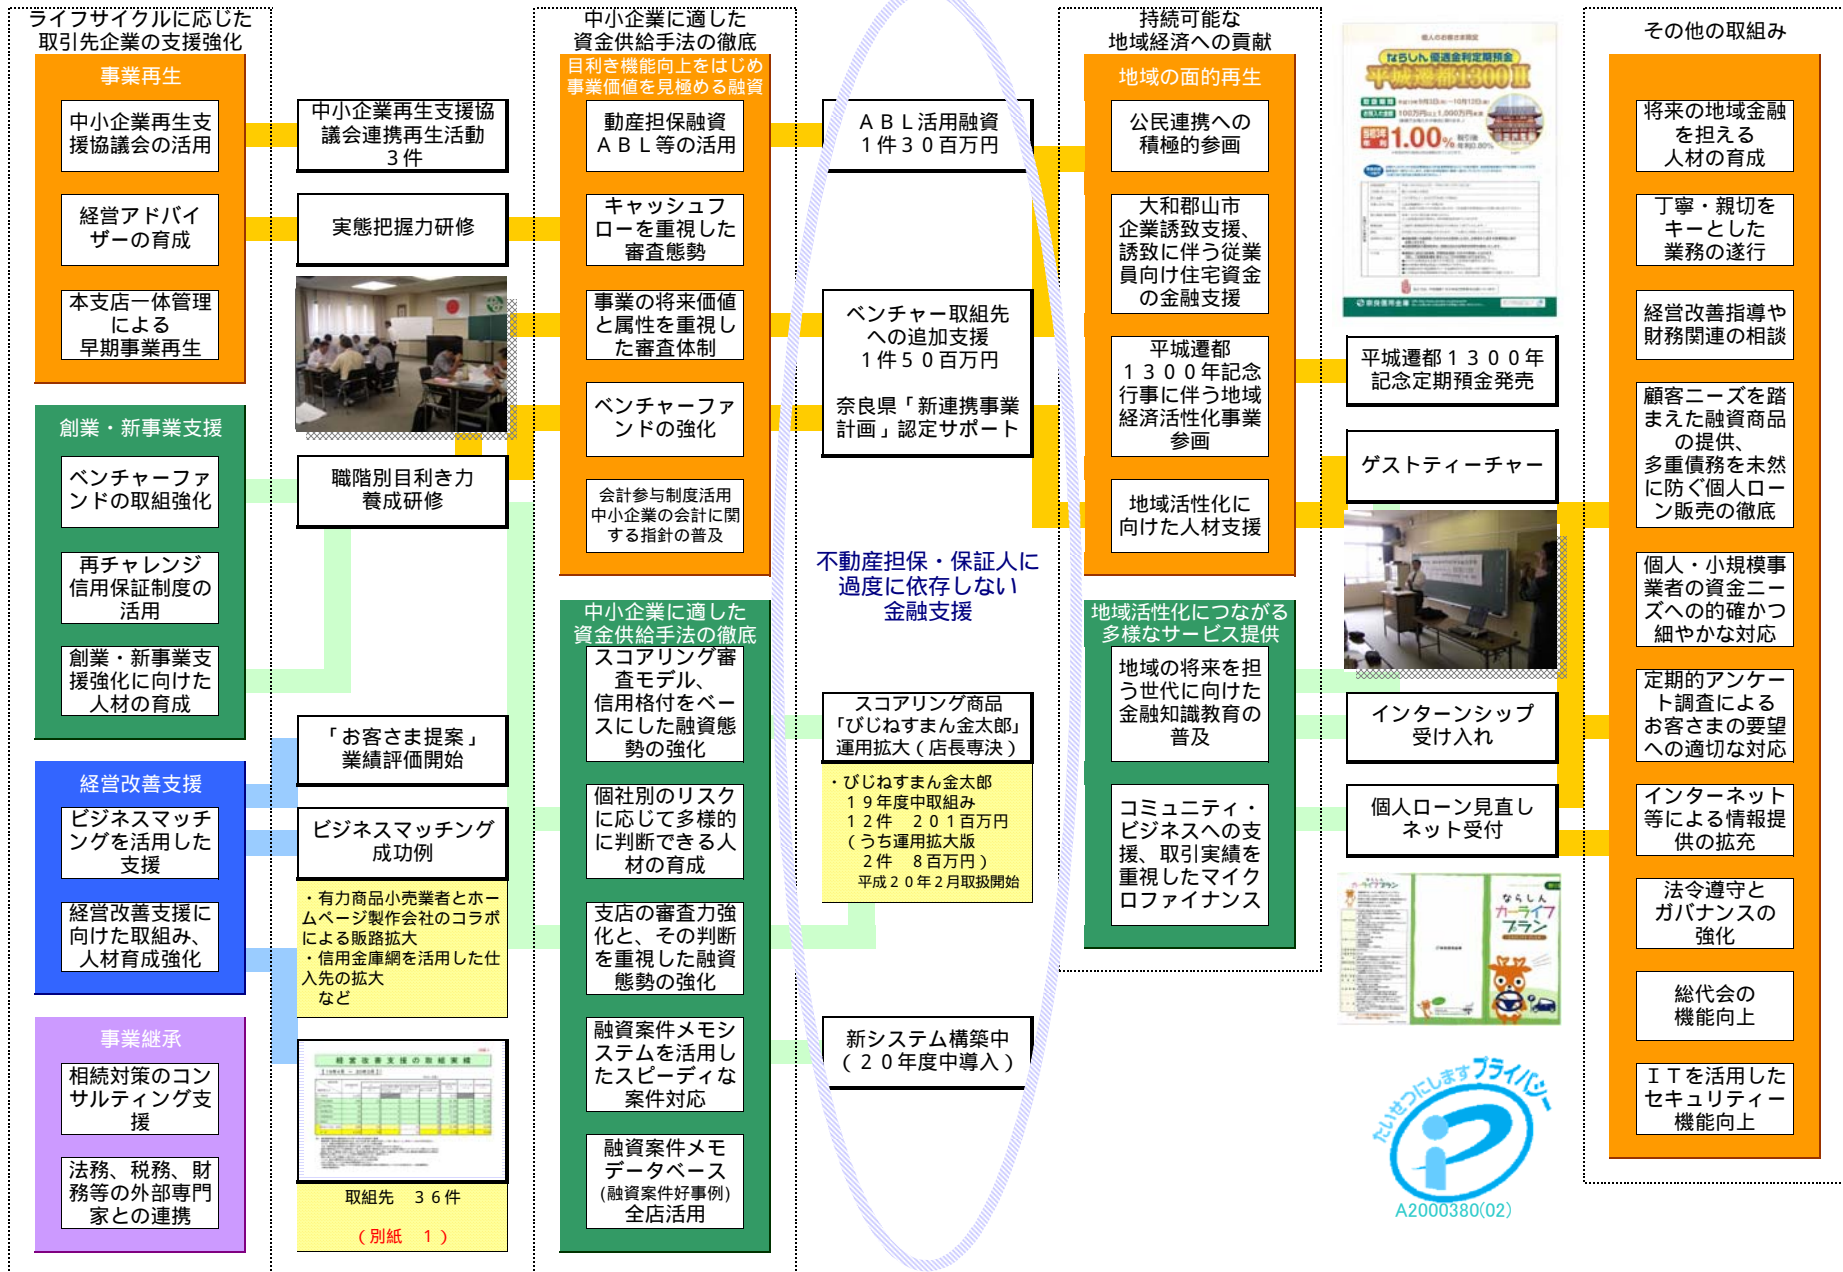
ライフサイクルに応じた取引先企業の支援強化

事業再生

中小企業再生支援協議会の活用

経営アドバイザーの育成

本支店一体管理による早期事業再生

創業・新事業支援

ベンチャーファンドの取組強化

再チャレンジ信用保証制度の活用

創業・新事業支援強化に向けた人材の育成

経営改善支援

ビジネスマッチングを活用した支援

経営改善支援に向けた取組み、人材育成強化

事業継承

相続対策のコンサルティング支援

法務、税務、財務等の外部専門家との連携

中小企業再生支援協議会連携再生活動 3件

実態把握力研修

職階別目利き力養成研修

「お客さま提案」業績評価開始

ビジネスマッチング成功例

・有力商品小売業者とホームページ製作会社のコラボによる販路拡大
・信用金庫網を活用した仕入先の拡大
など

取組先 36件

(別紙 1)

中小企業に適した資金供給手法の徹底

目利き機能向上をはじめ事業価値を見極める融資

動産担保融資ABL等の活用

キャッシュフローを重視した審査態勢

事業の将来価値と属性を重視した審査体制

ベンチャーファンドの強化

会計参与制度活用
中小企業の会計に関する指針の普及

中小企業に適した資金供給手法の徹底

スコアリング審査モデル、信用格付をベースにした融資態勢の強化

個社別のリスクに応じて多様的に判断できる人材の育成

支店の審査力強化と、その判断を重視した融資態勢の強化

融資案件メモシステムを活用したスピーディな案件対応

融資案件メモデータベース
(融資案件好事例)
全店活用

ABL活用融資 1件30百万円

ベンチャー取組先への追加支援 1件50百万円

奈良県「新連携事業計画」認定サポート

不動産担保・保証人に過度に依存しない金融支援

スコアリング商品「びじねすまん金太郎」運用拡大(店長専決)

・びじねすまん金太郎
19年度中取組み
12件 201百万円
(うち運用拡大版
2件 8百万円)
平成20年2月取扱開始

新システム構築中(20年度中導入)

持続可能な地域経済への貢献

地域の面的再生

公民連携への積極的参画

大和郡山市企業誘致支援、誘致に伴う従業員向け住宅資金の金融支援

平城遷都1300年記念行事に伴う地域経済活性化事業参画

地域活性化に向けた人材支援

地域活性化につながる多様なサービス提供

地域の将来を担う世代に向けた金融知識教育の普及

コミュニティ・ビジネスへの支援、取引実績を重視したマイクロファイナンス

平城遷都1300年記念定期預金発売

ゲストティーチャー

インターンシップ受け入れ

個人ローン見直しネット受付

ならしん 平城遷都1300年
1.00%

ならしん カーライフプラン

たいせつにしますプライバシー
A2000380(02)

その他の取組み

将来の地域金融を担える人材の育成

丁寧・親切をキーとした業務の遂行

経営改善指導や財務関連の相談

顧客ニーズを踏まえた融資商品の提供、多重債務を未然に防ぐ個人ローン販売の徹底

個人・小規模事業者の資金ニーズへの的確かつ細やかな対応

定期的アンケート調査によるお客さまの要望への適切な対応

インターネット等による情報提供の拡充

法令遵守とガバナンスの強化

総代会の機能向上

ITを活用したセキュリティー機能向上